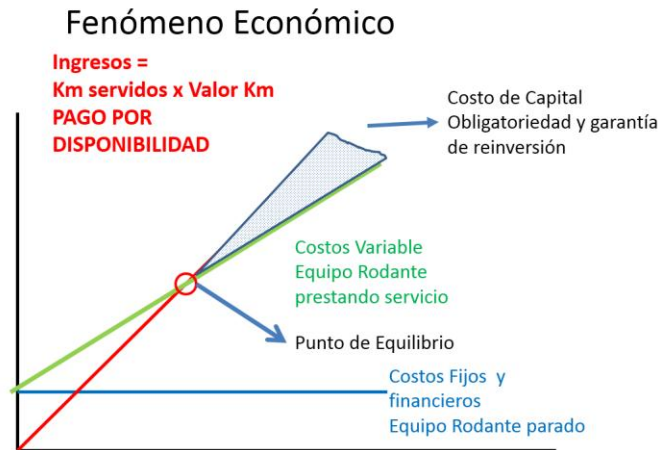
Fenómeno Económico

Ingresos = Km servidos x Valor Km PAGO POR DISPONIBILIDAD

Costo de Capital Obligatoriedad y garantía de reinversión

Costos Variable Equipo Rodante prestando servicio

Punto de Equilibrio

Costos Fijos y financieros Equipo Rodante parado